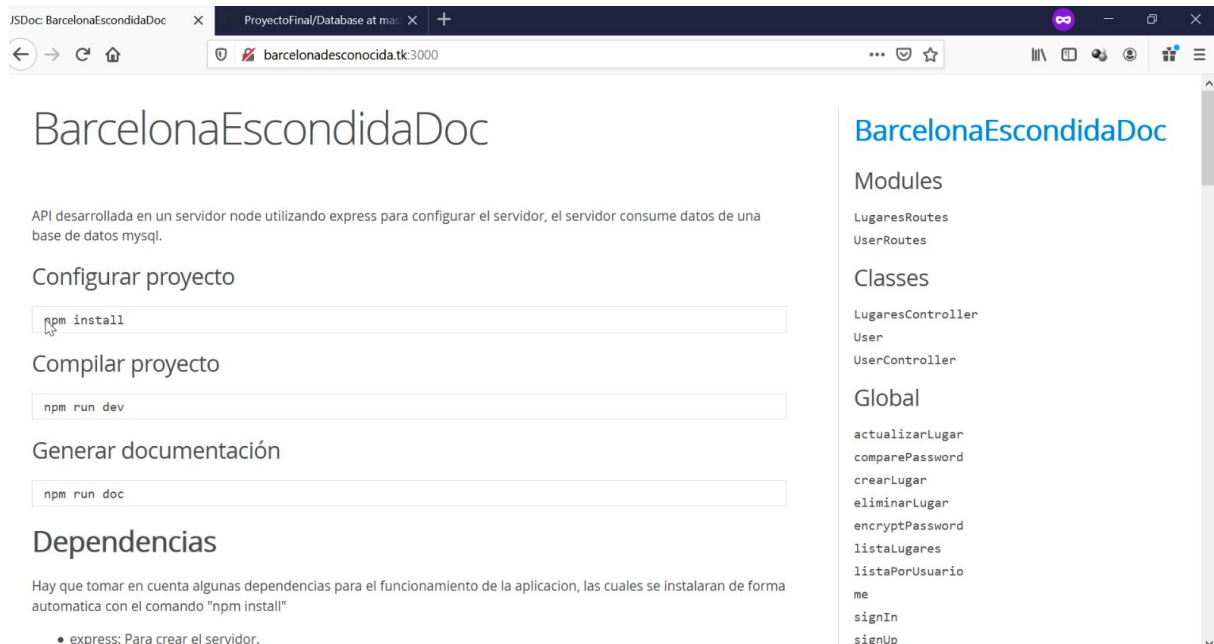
JSDoc: BarcelonaEscondidaDoc
ProyectoFinal/Database at mas
barcelonadesconocida.tk:3000

BarcelonaEscondidaDoc

API desarrollada en un servidor node utilizando express para configurar el servidor, el servidor consume datos de una base de datos mysql.

Configurar proyecto

npm install

Compilar proyecto

npm run dev

Generar documentación

npm run doc

Dependencias

Hay que tomar en cuenta algunas dependencias para el funcionamiento de la aplicacion, las cuales se instalaran de forma automatica con el comando "npm install"

- express: Para crear el servidor.

BarcelonaEscondidaDoc

Modules

LugaresRoutes
UserRoutes

Classes

LugaresController
User
UserController

Global

actualizarLugar
comparePassword
crearLugar
eliminarLugar
encryptPassword
listaLugares
listaPorUsuario
me
signIn
signUp